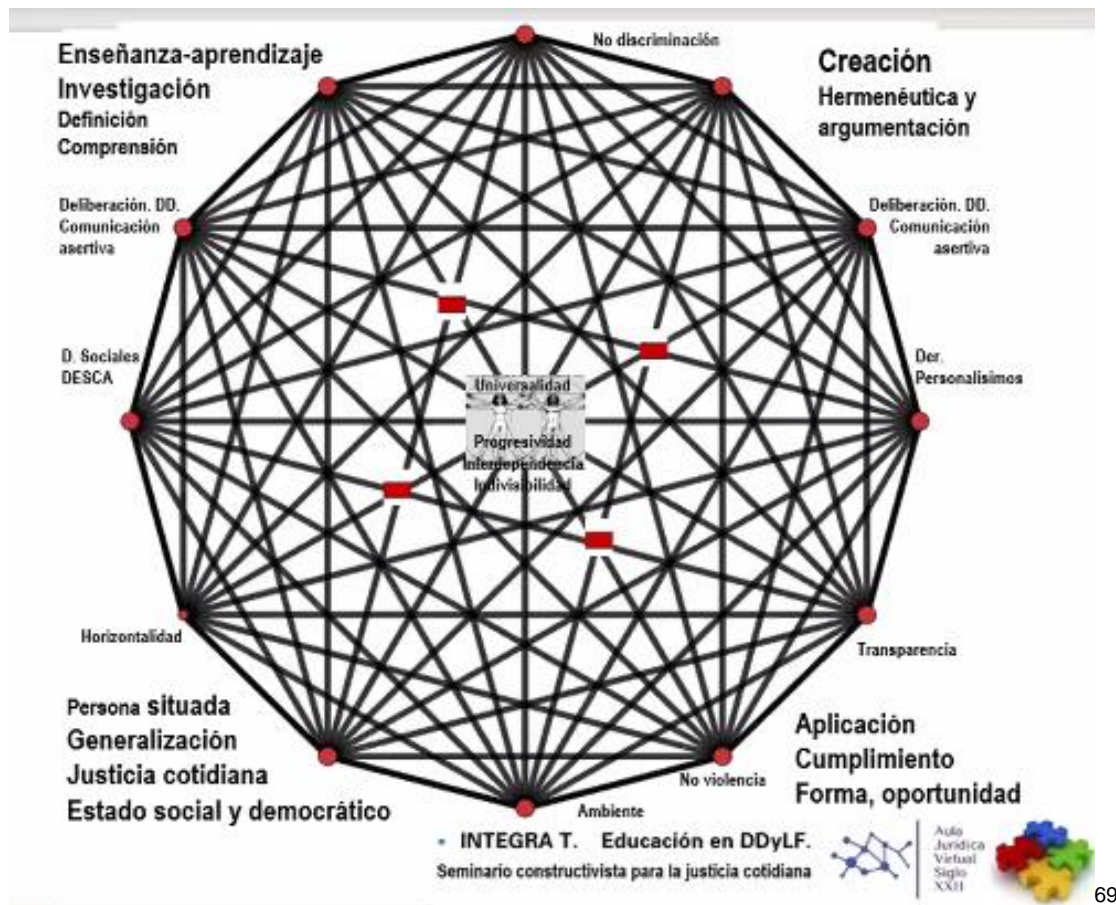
Enseñanza-aprendizaje
Investigación
Definición
Comprensión

No discriminación

Creación
Hermenéutica y argumentación

Deliberación. DD. Comunicación asertiva

Deliberación. DD. Comunicación asertiva

D. Sociales DESCA

Der. Personalísimos

Universalidad
Progresividad
Interdependencia
Indivisibilidad

Horizontalidad

Transparencia

Persona situada
Generalización
Justicia cotidiana
Estado social y democrático

No violencia

Ambiente

Aplicación
Cumplimiento
Forma, oportunidad

• INTEGRA T. Educación en DDyLF.
Seminario constructivista para la justicia cotidiana

Aula Jurídica Virtual Siglo XXII

69